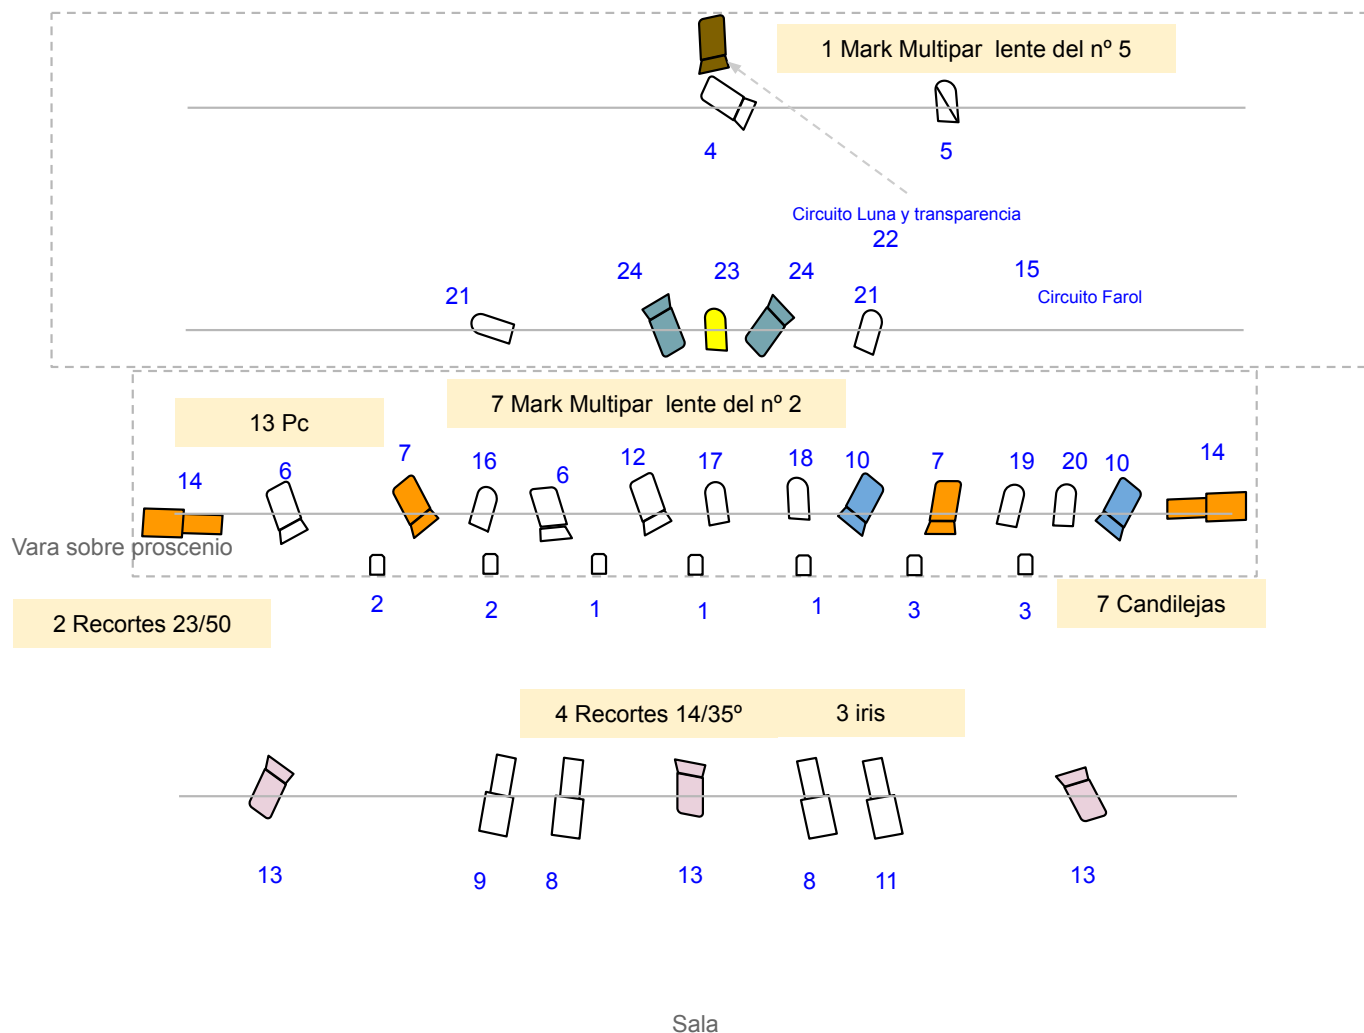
1 Mark Multipar lente del nº 5

4

5

Circuito Luna y transparencia
22

24 23 24

21

21

15
Circuito Farol

7 Mark Multipar lente del nº 2

13 Pc

14 6 7 16 6 12 17 18 10 7 19 20 10 14

Vara sobre proscenio

2 2 1 1 1 3 3

7 Candilejas

2 Recortes 23/50

4 Recortes 14/35º

3 iris

13 9 8 13 8 11 13

Sala